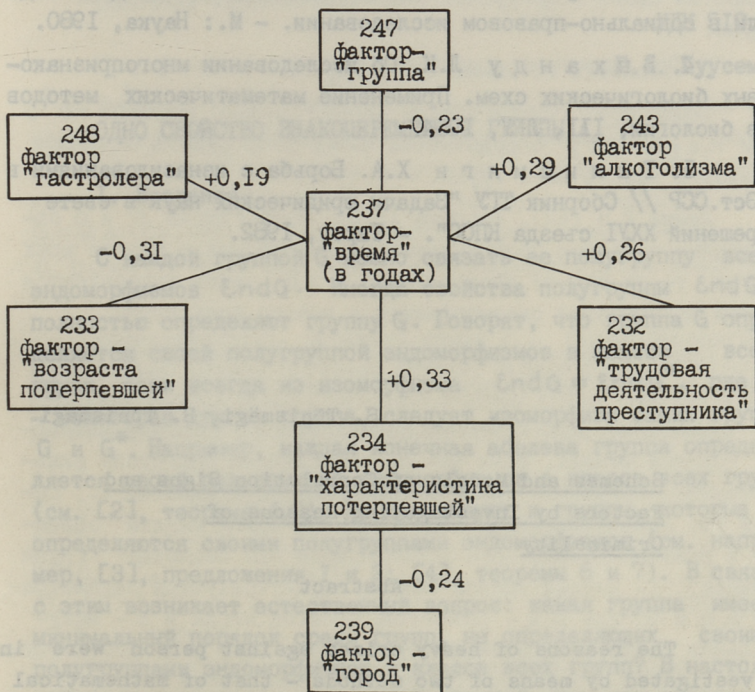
247
фактор-
"группа"

248
фактор
"гастролера"

243
фактор
"алкоголизма"

-0,23

+0,19

+0,29

237
фактор-
"время"
(в годах)

-0,3I

+0,26

233
фактор -
"возраста
потерпевшей"

232
фактор -
"трудовая
деятельность
преступника"

+0,33

234
фактор -
"характеристика
потерпевшей"

-0,24

239
фактор -
"город"